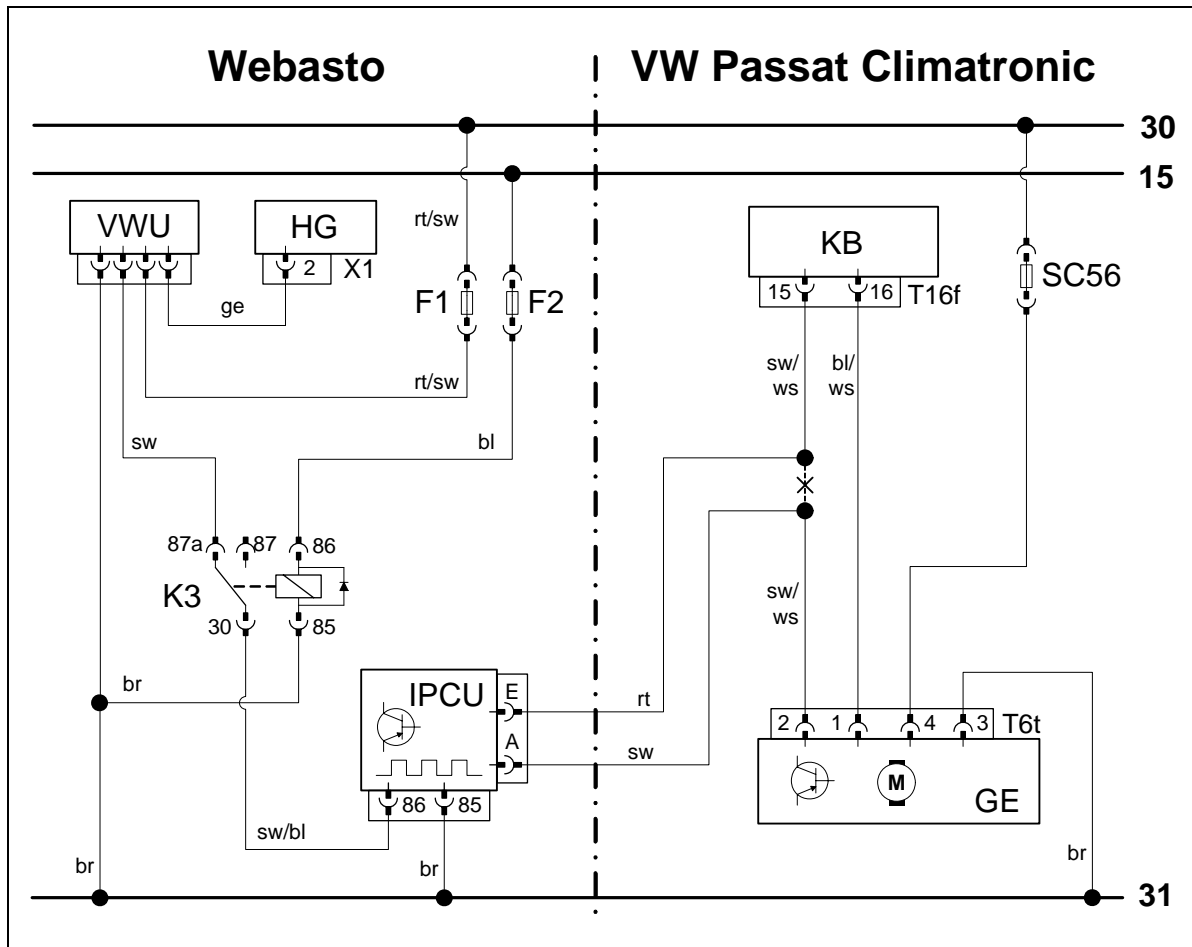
Webasto

VW Passat Climatronic

30

15

VWU

HG

2

X1

ge

rt/sw

F1

F2

rt/sw

sw

bl

87a

87

86

K3

30

85

br

IPCU

E

A

86

85

sw/bl

br

br

KB

15

16

T16f

SC56

sw/ws

bl/ws

sw/ws

rt

sw

2

1

4

3

T6t

M

GE

br

31